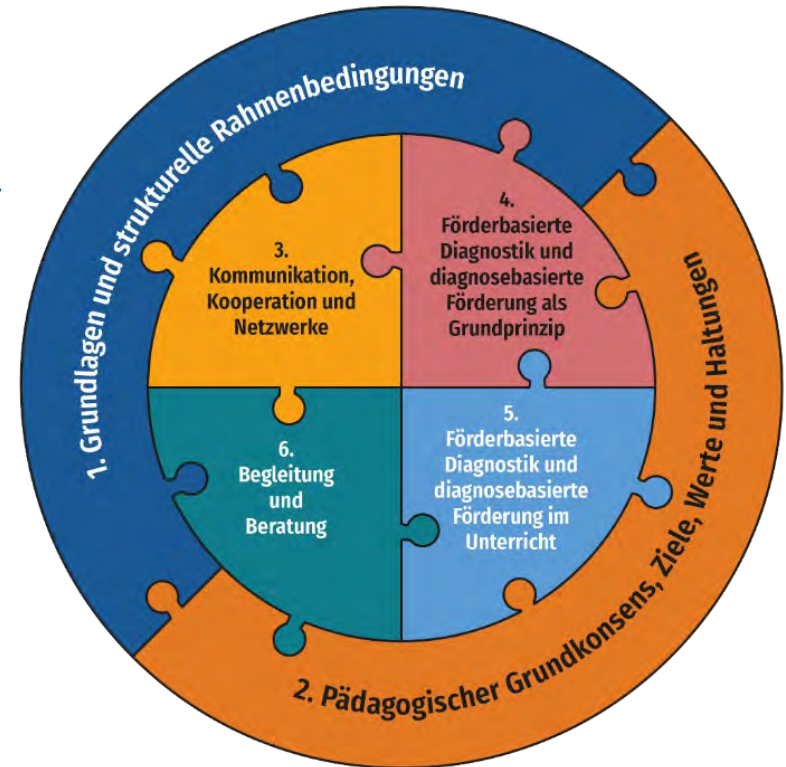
1. Grundlagen und strukturelle Rahmenbedingungen

2. Pädagogischer Grundkonsens, Ziele, Werte und Haltungen

3. Kommunikation, Kooperation und Netzwerke

4. Förderbasierte Diagnostik und diagnosebasierte Förderung als Grundprinzip

5. Förderbasierte Diagnostik und diagnosebasierte Förderung im Unterricht

6. Begleitung und Beratung